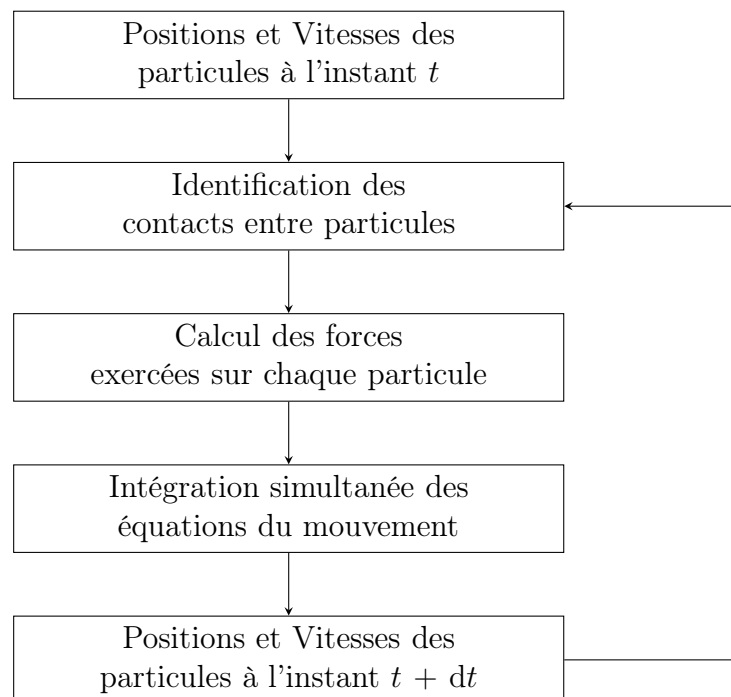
Positions et Vitesses des particules à l'instant $t$

Identification des contacts entre particules

Calcul des forces exercées sur chaque particule

Intégration simultanée des équations du mouvement

Positions et Vitesses des particules à l'instant $t + \mathrm{d}t$